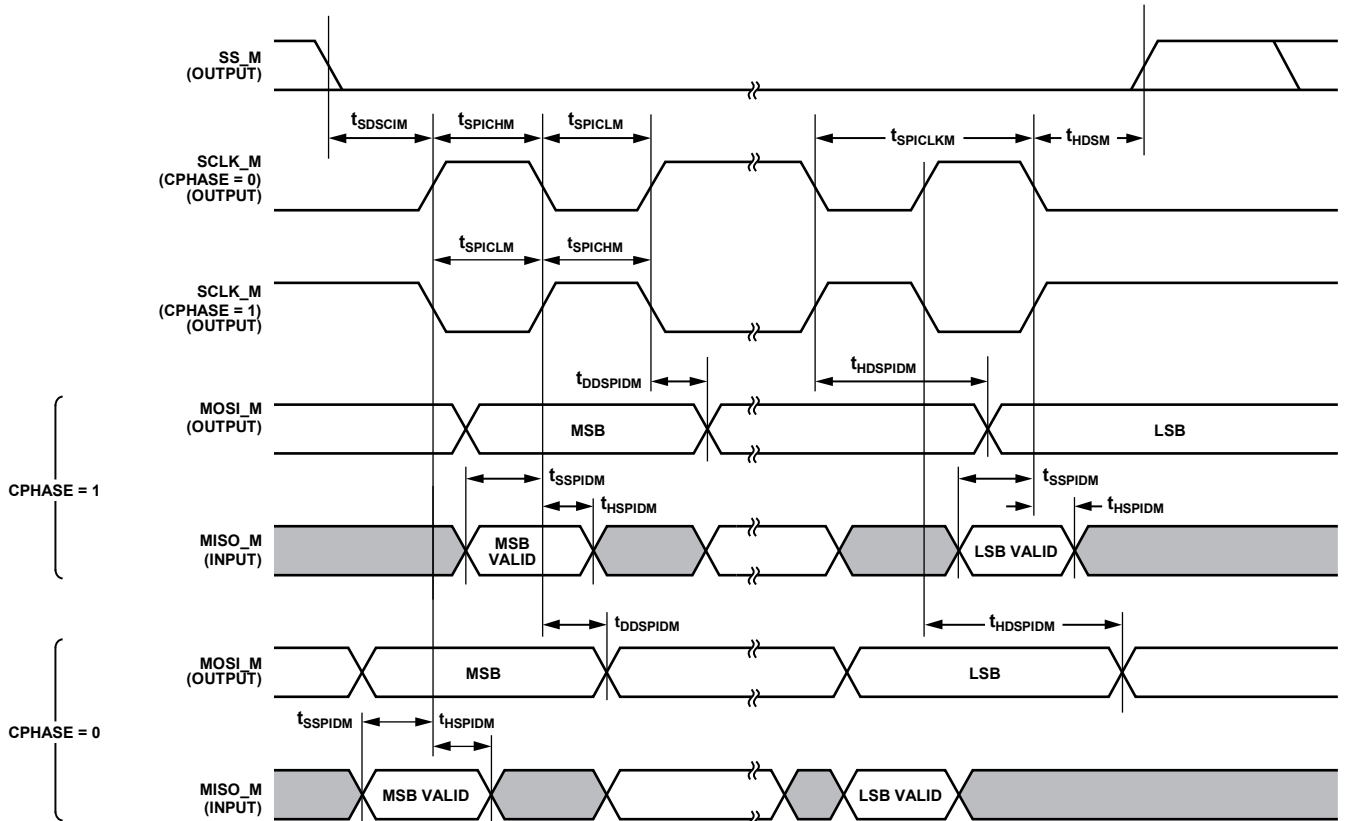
SS_M
(OUTPUT)

$t_{SDSCIM}$ $t_{SPICHM}$ $t_{SPICLM}$ $t_{SPICLKM}$ $t_{HDSM}$

SCLK_M
(CPHASE = 0)
(OUTPUT)

$t_{SPICLM}$ $t_{SPICHM}$

SCLK_M
(CPHASE = 1)
(OUTPUT)

$t_{DDSPIDM}$ $t_{HDSPIDM}$

MOSI_M
(OUTPUT)

MSB

LSB

CPHASE = 1

$t_{SSPIDM}$ $t_{HSPIDM}$ $t_{SSPIDM}$ $t_{HSPIDM}$

MISO_M
(INPUT)

MSB
VALID

LSB VALID

$t_{DDSPIDM}$ $t_{HDSPIDM}$

MOSI_M
(OUTPUT)

MSB

LSB

CPHASE = 0

$t_{SSPIDM}$ $t_{HSPIDM}$

MISO_M
(INPUT)

MSB VALID

LSB VALID